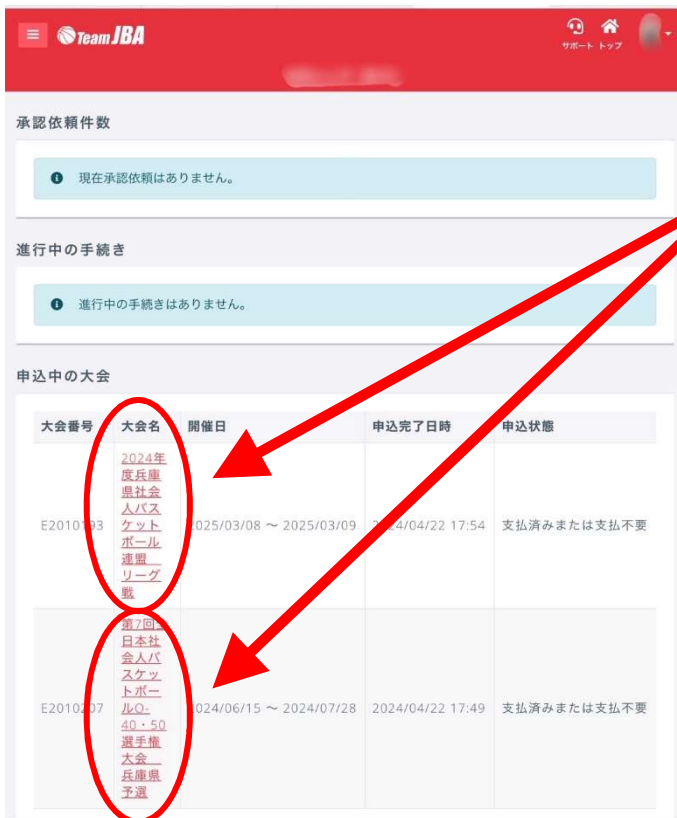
Team JBA

サポート トップ

承認依頼件数

現在承認依頼はありません。

進行中の手続き

進行中の手続きはありません。

申込中の大会

| 大会番号 | 大会名 | 開催日 | 申込完了日時 | 申込状態 |
|---|---|---|---|---|
| E2010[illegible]3 | 2024年度兵庫県社会人バスケットボール連盟リーグ戦 | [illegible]025/03/08 〜 2025/03/09 | 2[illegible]24/04/22 17:54 | 支払済みまたは支払不要 |
| E2010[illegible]07 | 第7回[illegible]日本社会人バスケットボールO-40・50選手権大会 兵庫県予選 | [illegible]024/06/15 〜 2024/07/28 | 2024/04/22 17:49 | 支払済みまたは支払不要 |